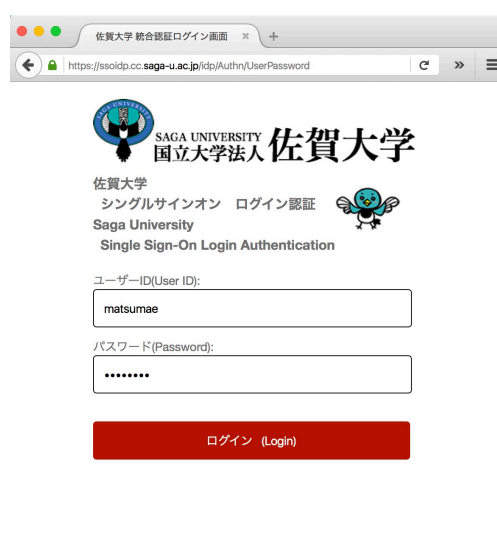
佐賀大学 統合認証ログイン画面 ×

https://ssoidp.cc.saga-u.ac.jp/idp/Authn/UserPassword

SAGA UNIVERSITY
SAGA UNIVERSITY 国立大学法人 佐賀大学

佐賀大学
シングルサインオン ログイン認証
Saga University
Single Sign-On Login Authentication

ユーザーID(User ID):
matsumae

パスワード(Password):
••••••••

ログイン (Login)